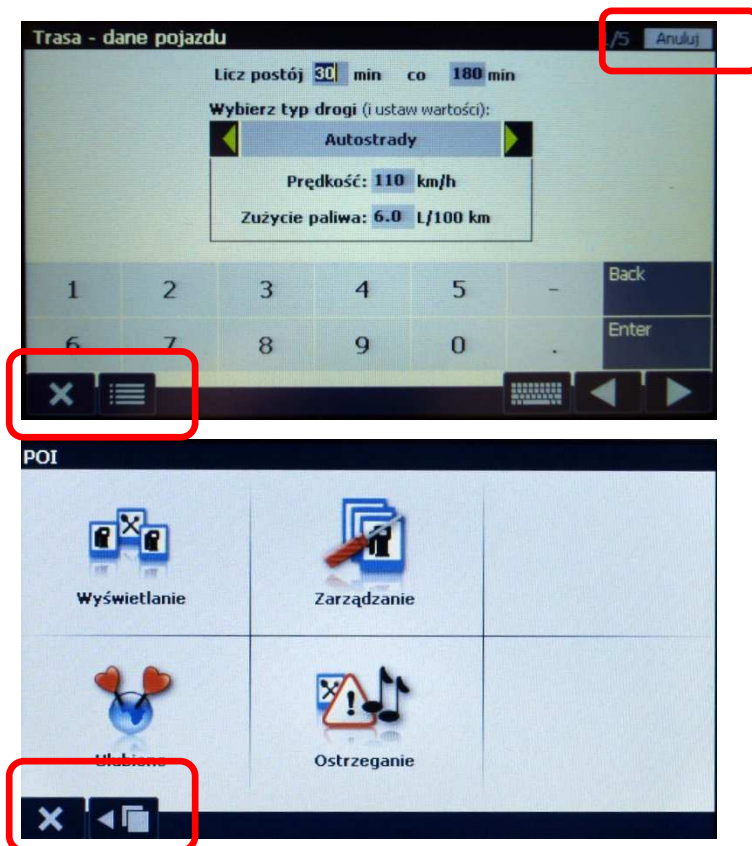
Trasa - dane pojazdu

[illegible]/5 Anuluj

Licz postój 30 min co 180 min

Wybierz typ drogi (i ustaw wartości):

Autostrady

Prędkość: 110 km/h

Zużycie paliwa: 6.0 L/100 km

| 1 | 2 | 3 | 4 | 5 | - | Back |
|---|---|---|---|---|---|---|
| 6 | 7 | 8 | 9 | 0 | . | Enter |

POI

Wyświetlanie

Zarządzanie

Ulubione

Ostrzeganie